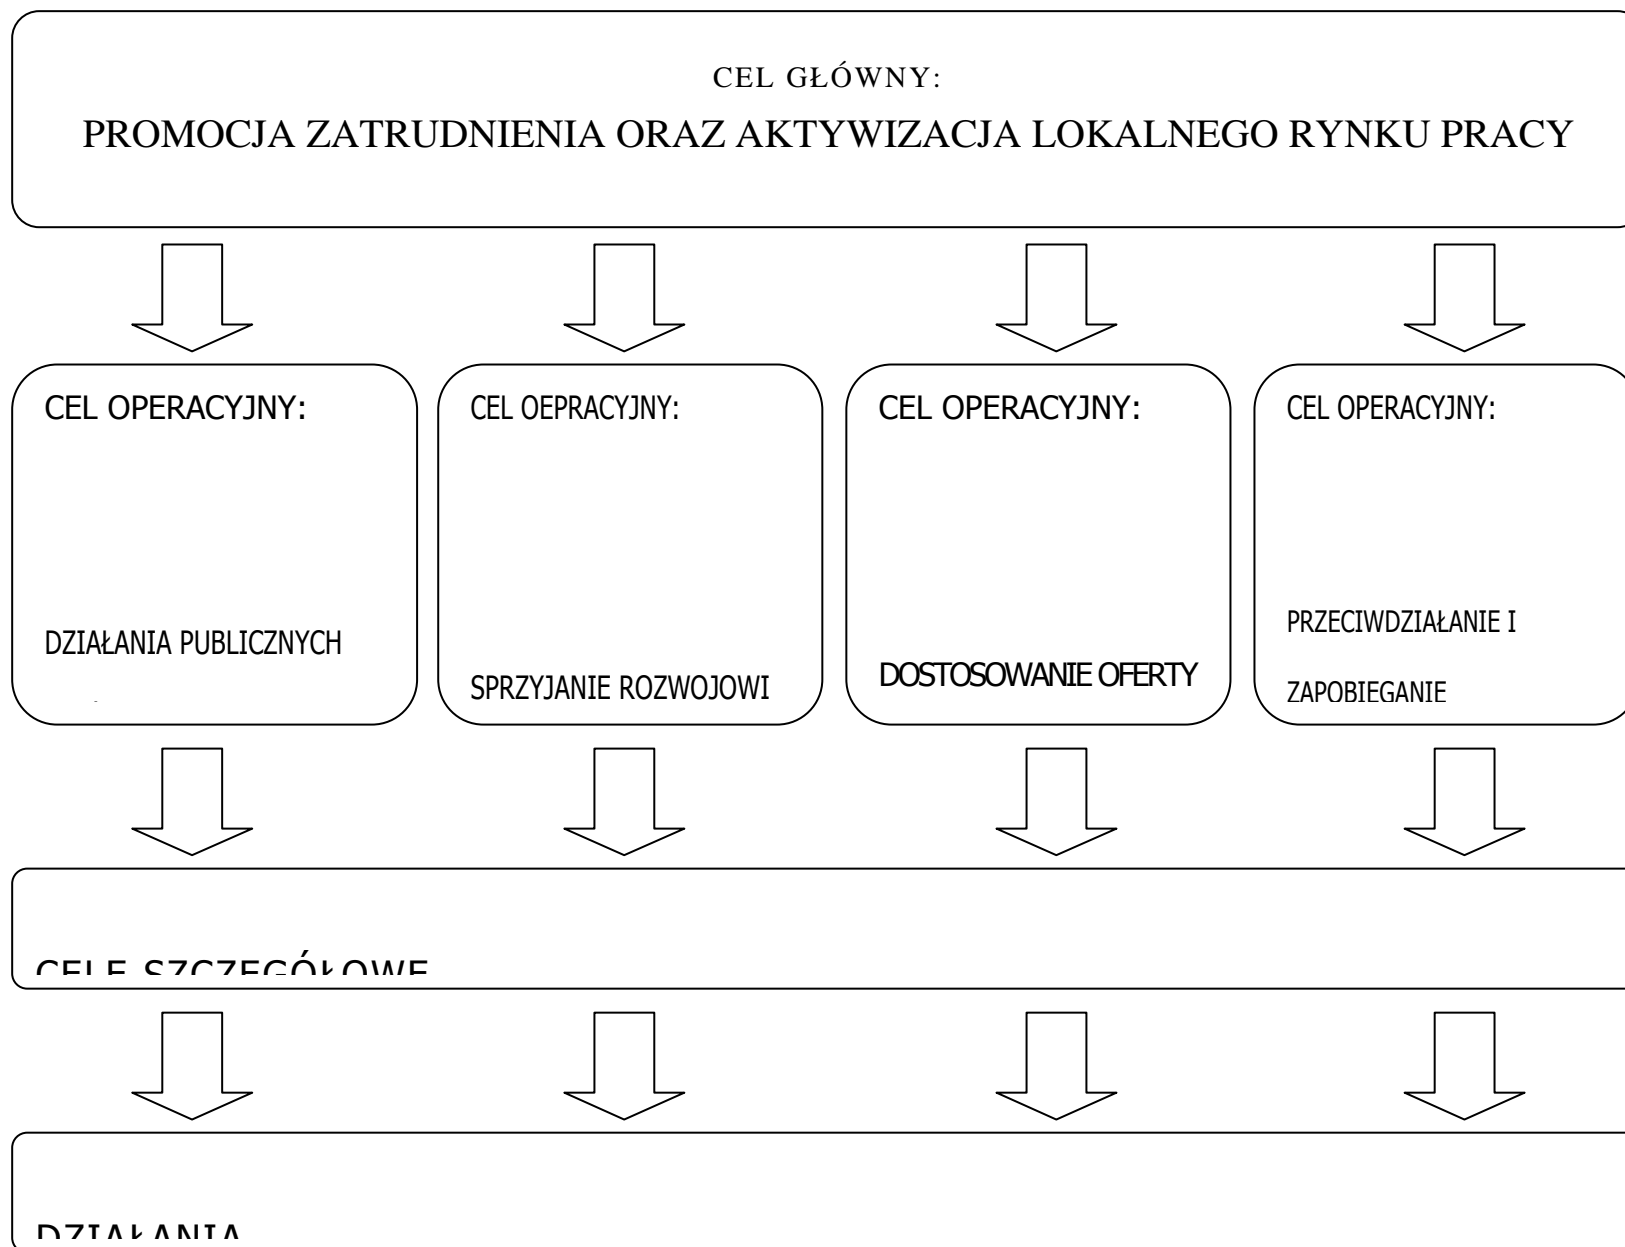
CEL GŁÓWNY:

PROMOCJA ZATRUDNIENIA ORAZ AKTYWIZACJA LOKALNEGO RYNKU PRACY

CEL OPERACYJNY:

DZIAŁANIA PUBLICZNYCH

CEL OEPRACYJNY:

SPRZYJANIE ROZWOJOWI

CEL OPERACYJNY:

DOSTOSOWANIE OFERTY

CEL OPERACYJNY:

PRZECIWDZIAŁANIE I

ZAPOBIEGANIE

CELE SZCZEGÓŁOWE

DZIAŁANIA